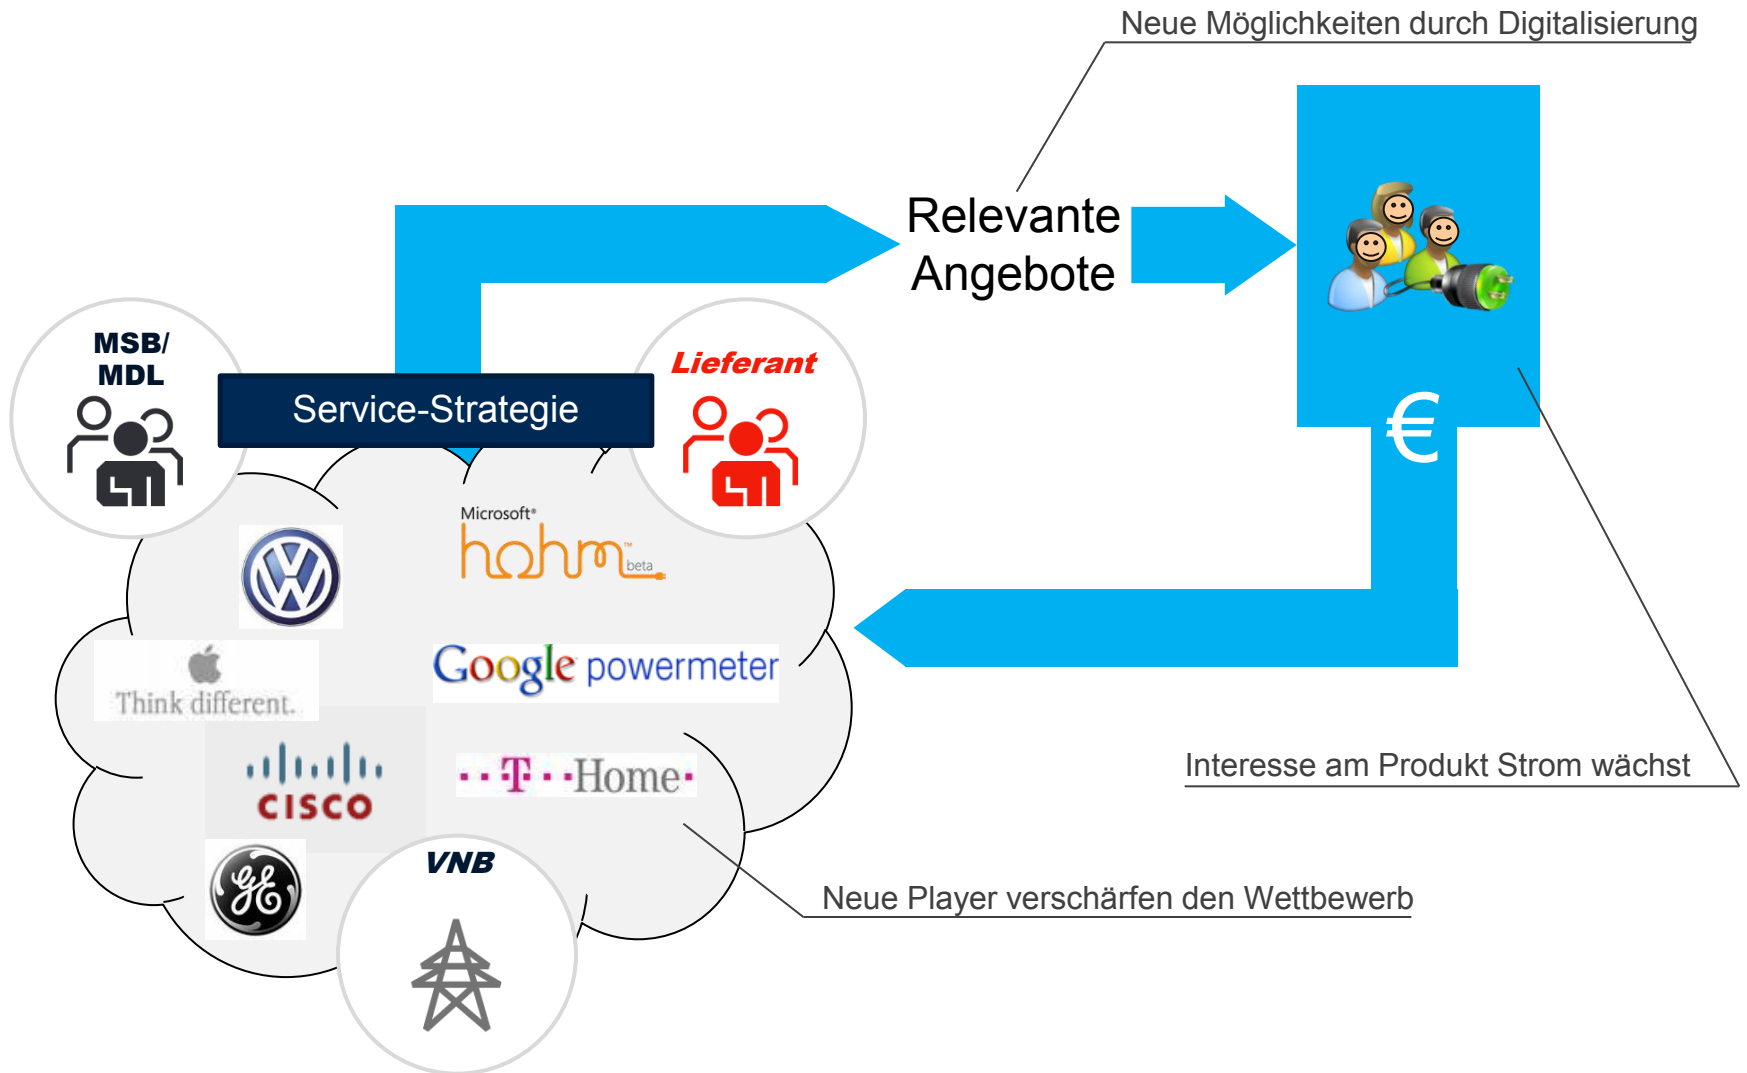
Neue Möglichkeiten durch Digitalisierung

Relevante Angebote

€

MSB/ MDL

Service-Strategie

Lieferant

Microsoft® hohm™ beta

Google powermeter

Think different.

cisco

T Home

VNB

Interesse am Produkt Strom wächst

Neue Player verschärfen den Wettbewerb